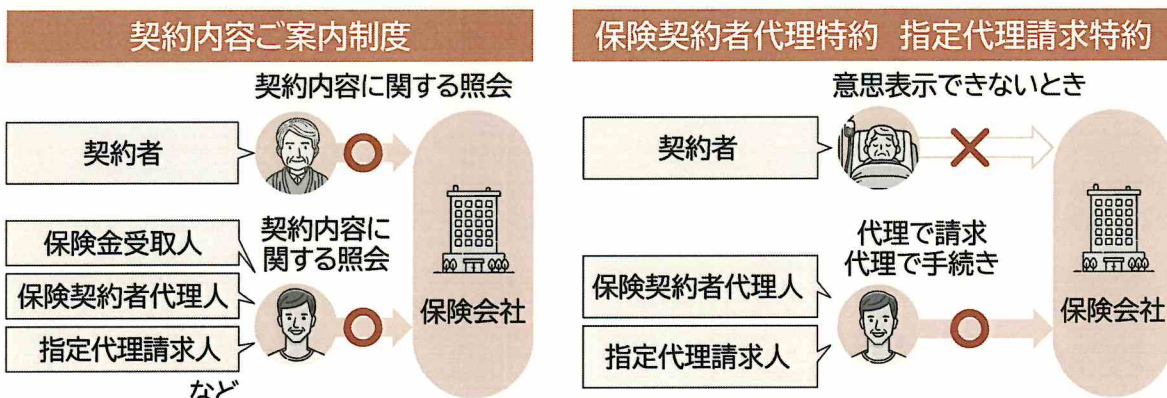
契約内容ご案内制度

契約内容に関する照会

契約者

保険金受取人

保険契約者代理人

指定代理請求人

など

契約内容に関する照会

保険会社

保険契約者代理特約　指定代理請求特約

意思表示できないとき

契約者

代理で請求
代理で手続き

保険契約者代理人

指定代理請求人

保険会社